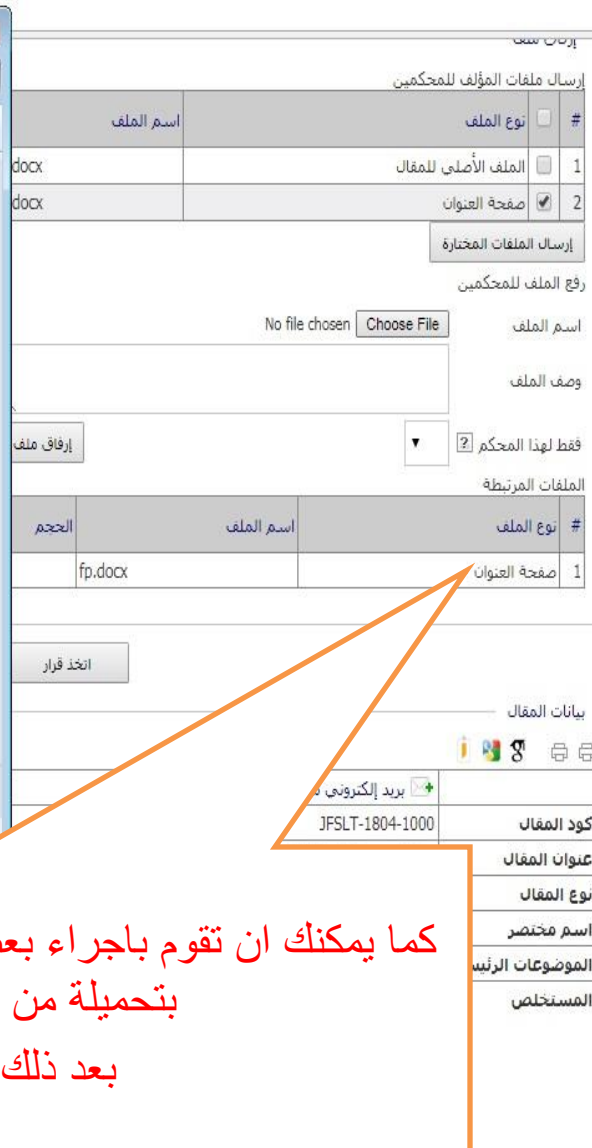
إرسال ملف

إرسال ملفات المؤلف للمحكمين

| # | | نوع الملف | اسم الملف |
|---|---|---|---|
| 1 | | الملف الأصلي للمقال | docx |
| 2 | ✓ | صفحة العنوان | docx |

إرسال الملفات المختارة

رفع الملف للمحكمين

اسم الملف Choose File No file chosen

وصف الملف

فقط لهذا المحكم ? ▼ إرفاق ملف

الملفات المرتبطة

| # | نوع الملف | اسم الملف | الحجم |
|---|---|---|---|
| 1 | صفحة العنوان | fp.docx | |

اتخذ قرار

بيانات المقال

بريد إلكتروني

كود المقال JFSLT-1804-1000

عنوان المقال

نوع المقال

اسم مختصر

الموضوعات الرئيس

المستخلص

كما يمكنك ان تقوم باجراء بعـ
بتحميلة من
بعد ذلك